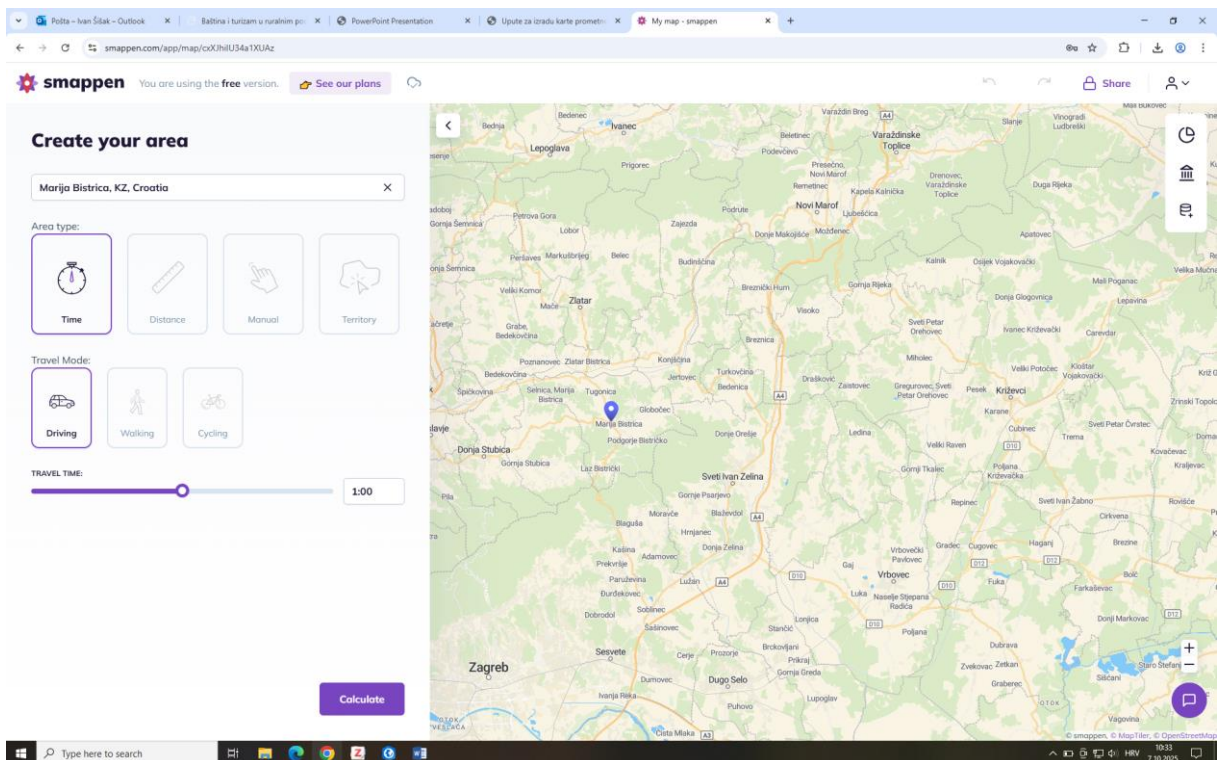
Pošta – Ivan Šišak – Outlook ×
Baština i turizam u ruralnim po ×
PowerPoint Presentation ×
Upute za izradu karte prometn ×
My map - smappen ×
+

smappen.com/app/map/cxXJhilU34a1XUAz

smappen You are using the free version. See our plans
Share

Create your area

Marija Bistrica, KZ, Croatia ×

Area type:

Time
Distance
Manual
Territory

Travel Mode:

Driving
Walking
Cycling

TRAVEL TIME:

1:00

Calculate

Varaždin Breg
Bednja
Ivanec
Beletinec
Varaždinske Toplice
Lepoglava
Podevčevo
Prigorec
Presečno
Novi Marof
Remetinec
Kapela Kalnička
Drenovec
Varaždinske Toplice
Duga Rijeka
Podrute
Novi Marof
Ljubešćica
Petrova Gora
Lobor
Zajezda
Donja Makojišće
Mođenec
Apatovec
Peršaves
Markušbrijeg
Belec
Budinšćina
Kalnik
Osijek Vojakovački
Mali Poganac
Veliki Komor
Breznički Hum
Gornja Rijeka
Donja Glogovnica
Lepavina
Mače
Zlatar
Visoko
Sveti Petar Orehovec
Ivanec Križevački
Carevdar
Grabe
Bedekovčina
Breznica
Mihovec
Poznanovec
Zlatar Bistrica
Konjščina
Turkovčina
Veliki Potočec
Kloštar Vojakovački
Bedekovčina
Jertovec
Bedenica
Dr. Kovec
Zaistovec
Gregurovec
Sveti Petar Orehovec
Pesek
Križevci
Špičkovina
Selnica
Marija Bistrica
Tugonica
Globočec
Karane
Marija Bistrica
Donje Orešje
Lupinjak
Cubinec
Sveti Petar Čvrstec
Trema
Podgorje Bistričko
Veliki Raven
Donja Stubica
Gornja Stubica
Laz Bistrički
Sveti Ivan Zelina
Gornji Tkalec
Poljana Križevačka
Kovačevec
Kraljevec
Gornje Psarjevo
Moravče
Blaževdol
Repinec
Sveti Ivan Žabno
Cirkvena
Blaguša
Hrnjanec
Kašina
Adamovec
Donja Zelina
Vrbovečki Pavlovec
Gradec
Cugovec
Haganj
Brezine
Prekvršje
Gaj
Vrbovec
Paruževina
Lužan
Fuka
Farkaševac
Đurđekovec
Luka
Naselje Stjepana Radića
Soblinec
Dobrodol
Šašinovec
Lonjica
Stančić
Poljana
Donji Markovac
Sesvete
Cerje
Prozorje
Brckovljani
Dubrava
Zagreb
Prikraj
Zetkan
Dumovec
Dugo Selo
Gornja Greda
Graberec
Ivanja Reka
Lupoglav
Puhovo
Vagovina
Čista Mlaka
Mali Bukovec
Vinogradi Ludbreški
Slanje
Kriz
Veliki Mučna
Zrinski Topolo
Rovišće
Bolč
Stari Štefanj
Siščani
A4
A3
D10
D12
© smappen, © MapTiler, © OpenStreetMap

Type here to search
HRV 10:33 7.10.2025.